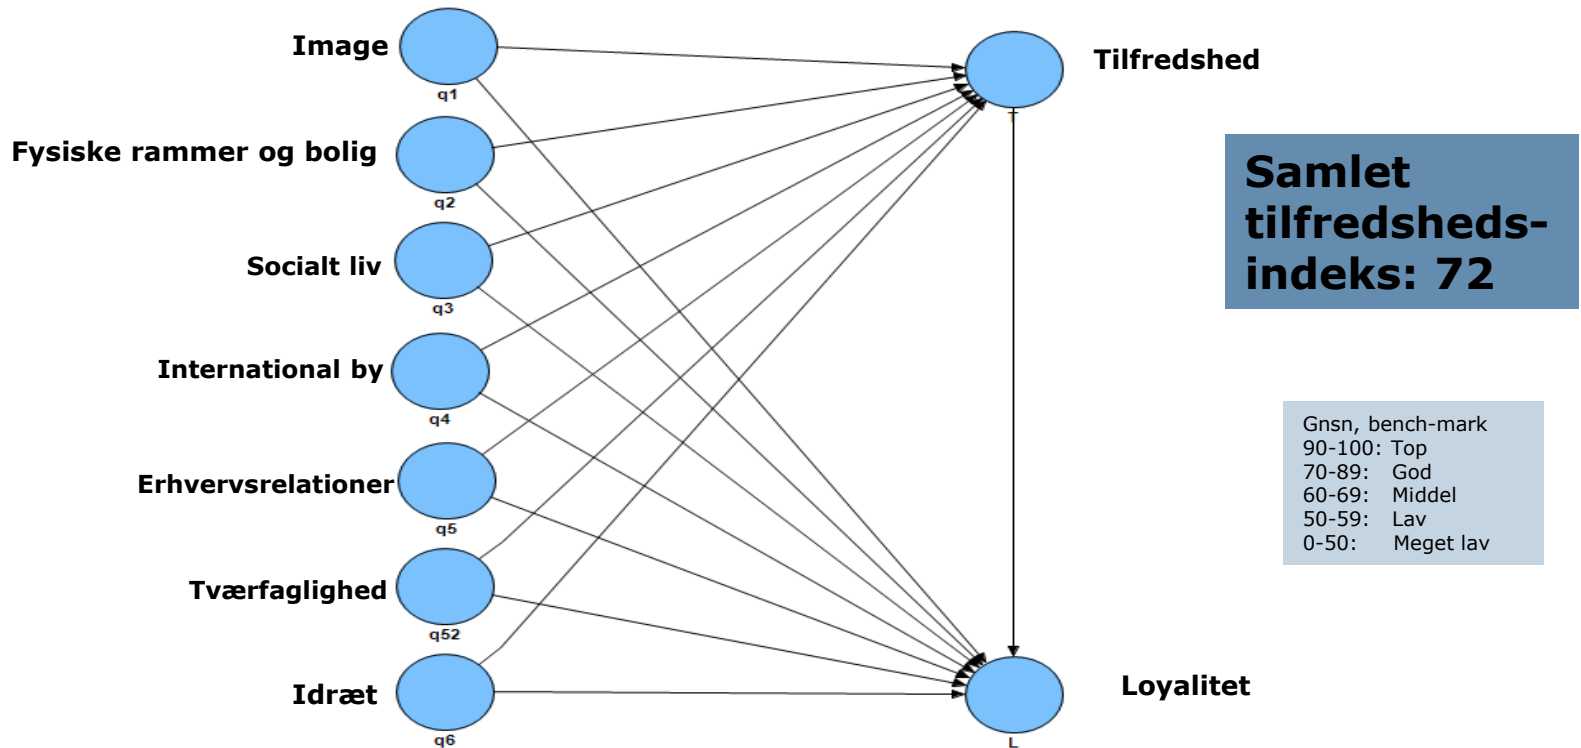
Image
q1

Fysiske rammer og bolig
q2

Socialt liv
q3

International by
q4

Erhvervsrelationer
q5

Tværfaglighed
q52

Idræt
q6

Tilfredshed
T

Loyalitet
L

Samlet tilfredsheds-indeks: 72

Gnsn, bench-mark
90-100: Top
70-89: God
60-69: Middel
50-59: Lav
0-50: Meget lav